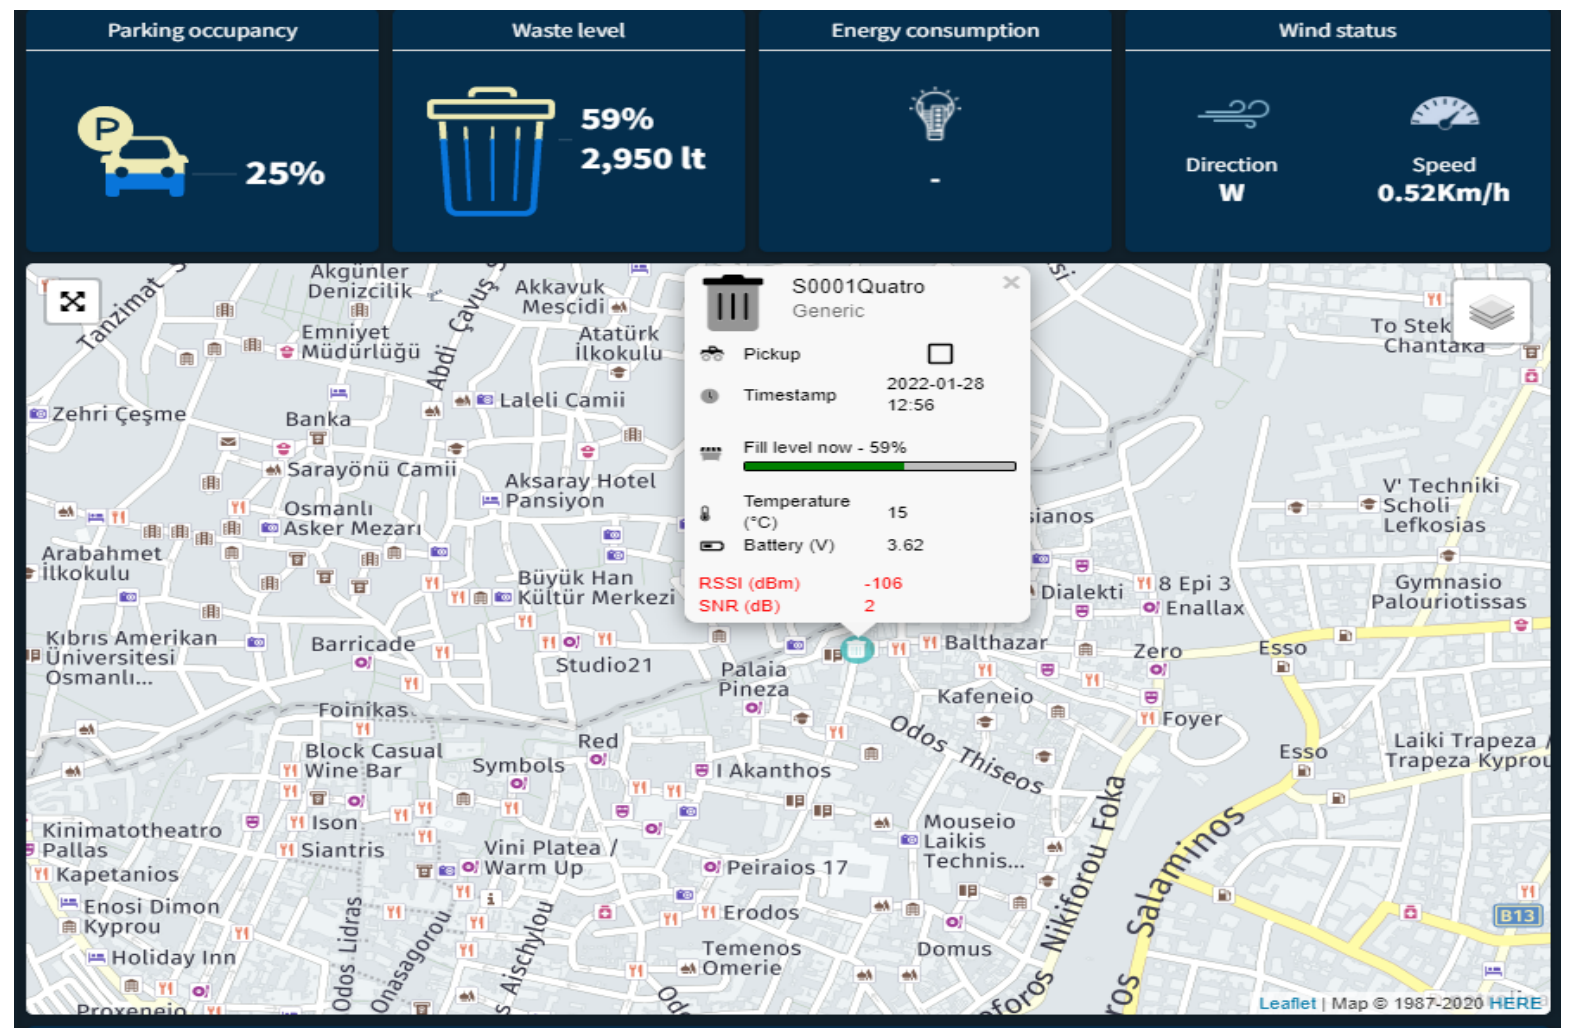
Parking occupancy

25%

Waste level

59%
2,950 lt

Energy consumption

-

Wind status

Direction
W

Speed
0.52Km/h

S0001Quatro
Generic

Pickup

Timestamp 2022-01-28 12:56

Fill level now - 59%

Temperature (°C) 15

Battery (V) 3.62

RSSI (dBm) -106
SNR (dB) 2

Akgünler Denizcilik
Tanzimat S
Emniyet Müdürlüğü
Abdi Çavuş S
Akkavuk Mescidi
Atatürk İlkokulu
Zehri Çeşme
Banka
Laleli Camii
Sarayönü Camii
Aksaray Hotel Pansiyon
Osmanlı Asker Mezarı
Arabahmet İlkokulu
Büyük Han Kültür Merkezi
Kıbrıs Amerikan Üniversitesi Osmanlı...
Barricade
Studio21
Palaia Pineza
Balthazar
Dialekti
8 Epi 3
Enallax
Zero
Esso
Kafeneio
Foyer
Foinikas
Block Casual Wine Bar
Red
Symbols
I Akanthos
Odos Thiseos
Kinimatotheatro Pallas
Ison
Siantris
Kapetanios
Vini Platea / Warm Up
Peiraios 17
Mouseio Laikis Technis...
Nikiforou Foka
Salaminos
Esso
Laiki Trapeza / Trapeza Kyprou
Enosi Dimon Kyprou
Holiday Inn
Erodos
Temenos Omerie
Domus
Odos Lidras
Onasagorou
Aischylou
Proxeneio
To Stek Chantaka
V' Techniki Scholi Lefkosias
Gymnasio Palouriotissas
ianos
B13
Leaflet | Map © 1987-2020 HERE